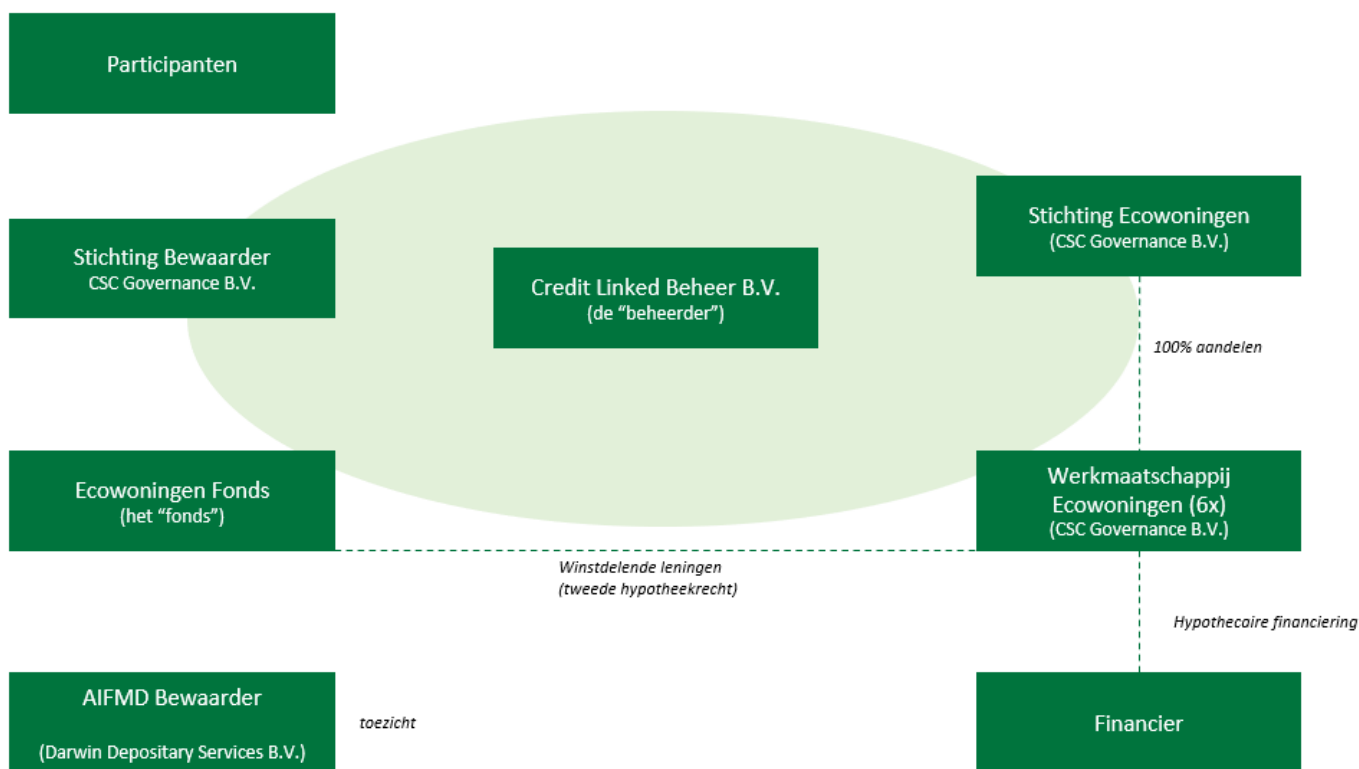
Participanten

Stichting Bewaarder
CSC Governance B.V.

Credit Linked Beheer B.V.
(de “beheerder”)

Stichting Ecowoningen
(CSC Governance B.V.)

100% aandelen

Ecowoningen Fonds
(het “fonds”)

Werkmaatschappij Ecowoningen (6x)
(CSC Governance B.V.)

Winstdelende leningen
(tweede hypotheekrecht)

Hypothecaire financiering

AIFMD Bewaarder
(Darwin Depositary Services B.V.)

toezicht

Financier